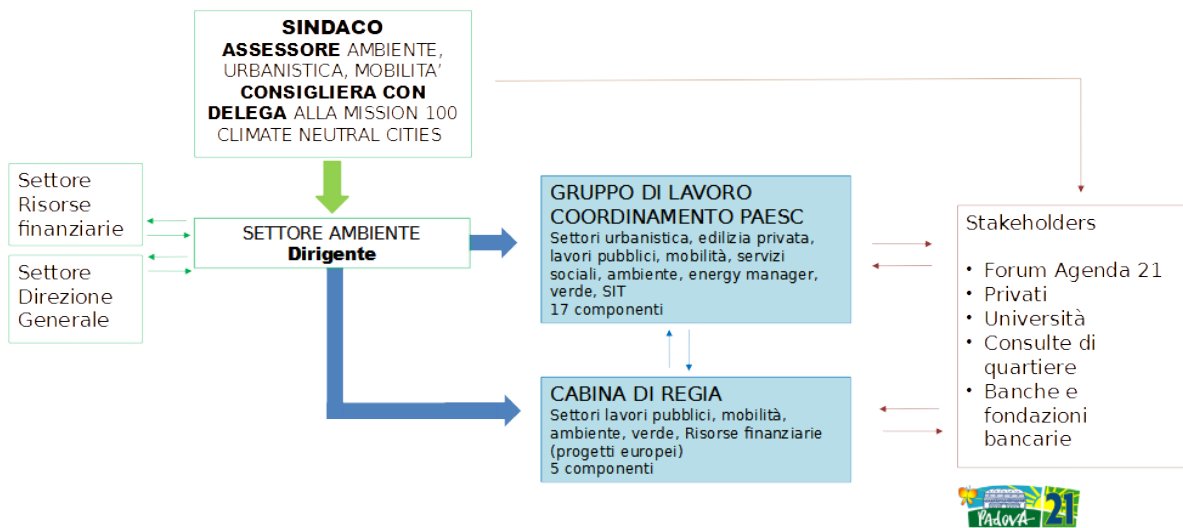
**SINDACO**
**ASSESSORE** AMBIENTE, URBANISTICA, MOBILITA'
**CONSIGLIERA CON DELEGA** ALLA MISSION 100 CLIMATE NEUTRAL CITIES

Settore Risorse finanziarie

Settore Direzione Generale

SETTORE AMBIENTE
**Dirigente**

GRUPPO DI LAVORO COORDINAMENTO PAESC
Settori urbanistica, edilizia privata, lavori pubblici, mobilità, servizi sociali, ambiente, energy manager, verde, SIT
17 componenti

CABINA DI REGIA
Settori lavori pubblici, mobilità, ambiente, verde, Risorse finanziarie (progetti europei)
5 componenti

Stakeholders

• Forum Agenda 21
• Privati
• Università
• Consulte di quartiere
• Banche e fondazioni bancarie

PADOVA 21